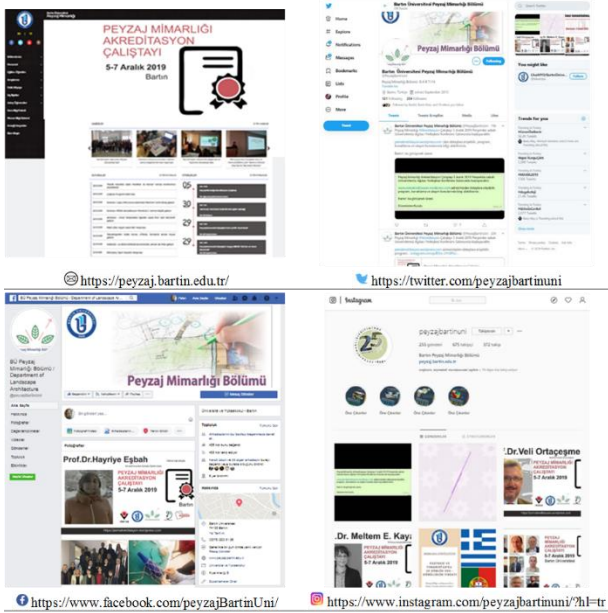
PEYZAJ MİMARLIĞI AKREDİTASYON ÇALIŞTAYI
5-7 Aralık 2019
Bartın

05
30
29
29

Home
Explore
Notifications
Messages
Bookmarks
Lists
Profile
More
Tweet

Bartın Üniversitesi Peyzaj Mimarlığı Bölümü
Peyzaj Mimarlığı Bölümü
Following
Tweets
Trends for you

https://peyzaj.bartin.edu.tr/

https://twitter.com/peyzajbartinuni

BÜ Peyzaj Mimarlığı Bölümü - Department of Landscape Architecture
BÜ Peyzaj Mimarlığı Bölümü - Department of Landscape Architecture
Peyzaj Mimarlığı Bölümü
Prof.Dr.Hayriye Eşbah
PEYZAJ MİMARLIĞI AKREDİTASYON ÇALIŞTAYI
5-7 Aralık 2019
Bartın

Instagram
peyzajbartinuni
25
Prof.Dr.Veli Ortaçeşme
PEYZAJ MİMARLIĞI AKREDİTASYON ÇALIŞTAYI
5-7 Aralık 2019
Dr. Meltem E. Kaya
PEYZAJ MİMARLIĞI AKREDİTASYON ÇALIŞTAYI
5-7 Aralık 2019

https://www.facebook.com/peyzajBartinUni/

https://www.instagram.com/peyzajbartinuni/?hl=tr